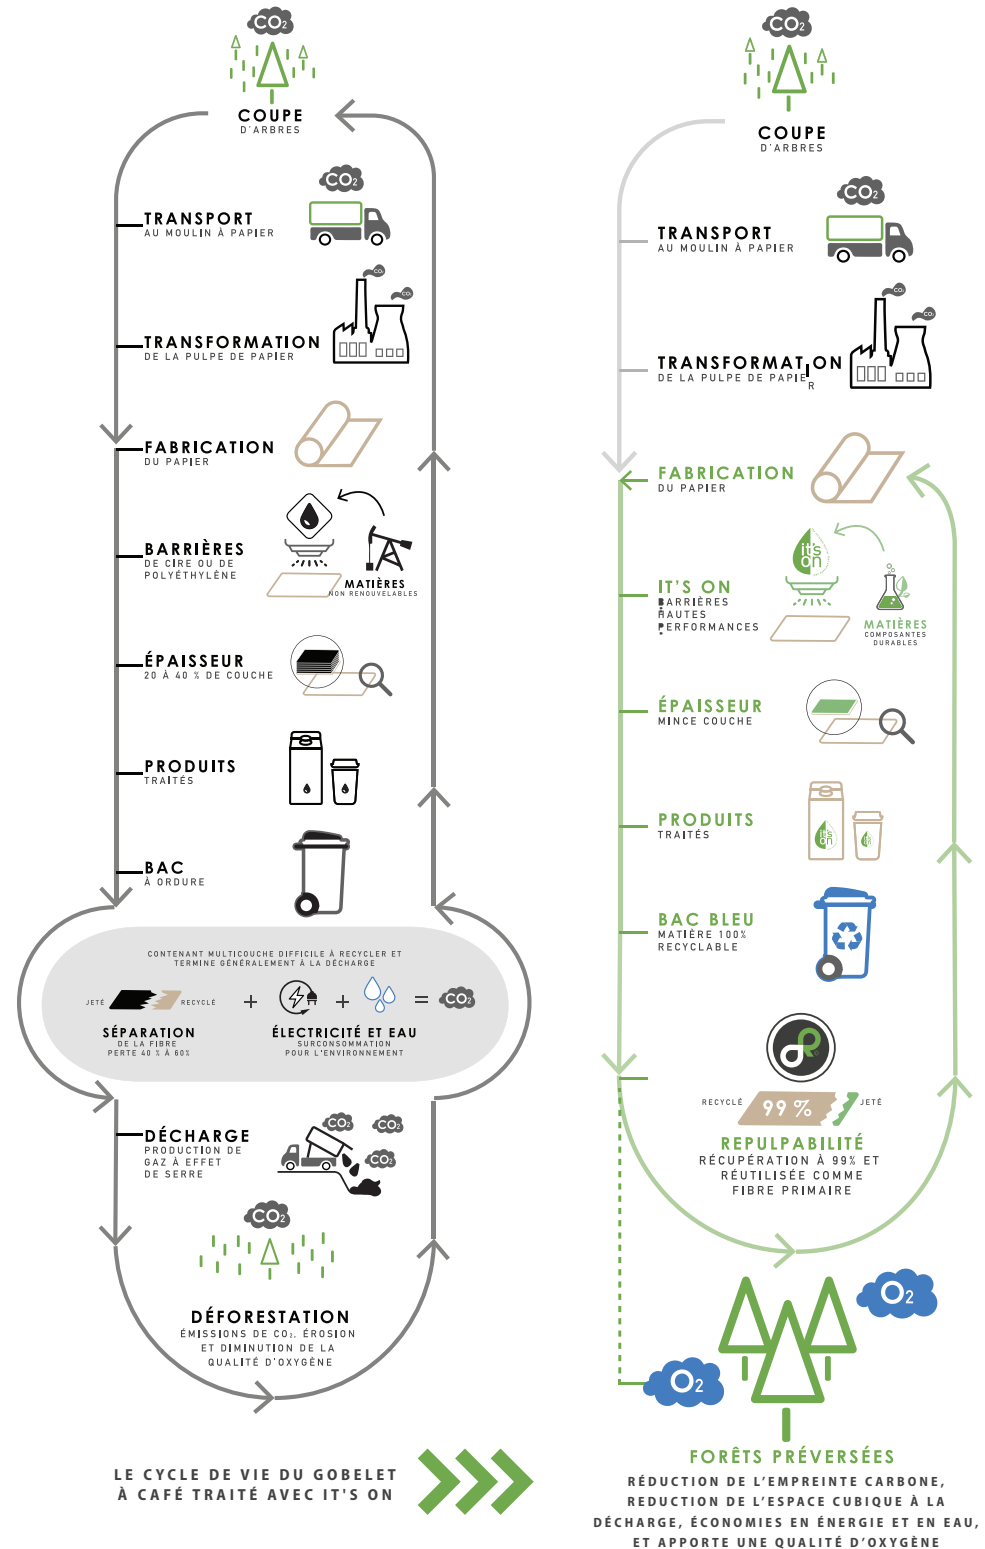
$CO_2$

COUPE
D'ARBRES

$CO_2$

TRANSPORT
AU MOULIN À PAPIER

TRANSFORMATION
DE LA PULPE DE PAPIER

FABRICATION
DU PAPIER

BARRIÈRES
DE CIRE OU DE POLYÉTHYLÈNE

MATIÈRES
NON RENOUVELABLES

ÉPAISSEUR
20 À 40 % DE COUCHE

PRODUITS
TRAITÉS

BAC
À ORDURE

CONTENANT MULTICOUCHE DIFFICILE À RECYCLER ET TERMINE GÉNÉRALEMENT À LA DÉCHARGE

JETÉ RECYCLÉ

SÉPARATION
DE LA FIBRE
PERTE 40 % À 60%

+

ÉLECTRICITÉ ET EAU
SURCONSOMMATION
POUR L'ENVIRONNEMENT

+ = $CO_2$

DÉCHARGE
PRODUCTION DE GAZ À EFFET DE SERRE

$CO_2$ $CO_2$ $CO_2$

$CO_2$

DÉFORESTATION
ÉMISSIONS DE $CO_2$, ÉROSION ET DIMINUTION DE LA QUALITÉ D'OXYGÈNE

LE CYCLE DE VIE DU GOBELET
À CAFÉ TRAITÉ AVEC IT'S ON

$CO_2$

COUPE
D'ARBRES

$CO_2$

TRANSPORT
AU MOULIN À PAPIER

TRANSFORMATION
DE LA PULPE DE PAPIER

FABRICATION
DU PAPIER

IT'S ON
BARRIÈRES
HAUTES
PERFORMANCES

it's on

MATIÈRES
COMPOSANTES
DURABLES

ÉPAISSEUR
MINCE COUCHE

PRODUITS
TRAITÉS

BAC BLEU
MATIÈRE 100%
RECYCLABLE

RECYCLÉ 99 % JETÉ

REPULPABILITÉ
RÉCUPÉRATION À 99% ET RÉUTILISÉE COMME FIBRE PRIMAIRE

$O_2$ $O_2$

FORÊTS PRÉVERSÉES
RÉDUCTION DE L'EMPREINTE CARBONE, REDUCTION DE L'ESPACE CUBIQUE À LA DÉCHARGE, ÉCONOMIES EN ÉNERGIE ET EN EAU, ET APPORTE UNE QUALITÉ D'OXYGÈNE